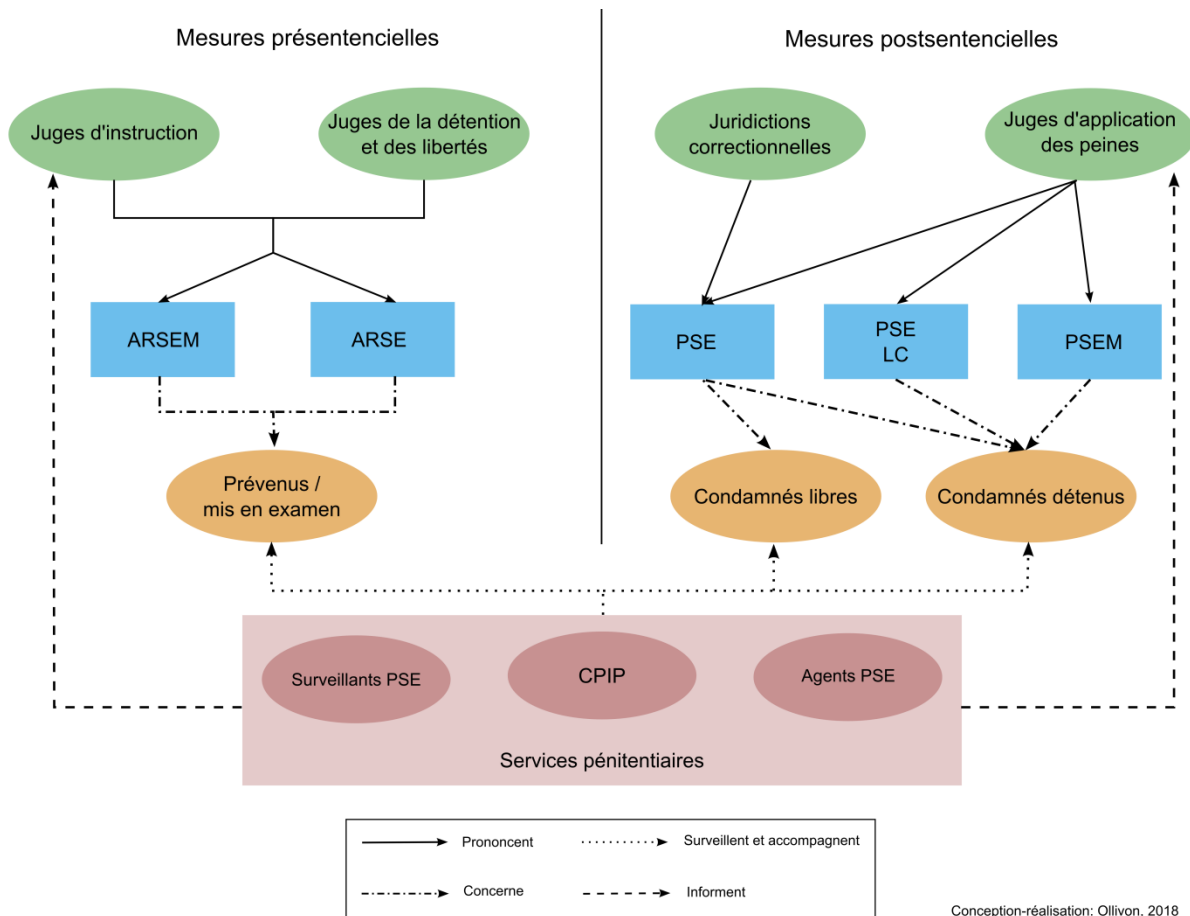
Mesures présentencielles

Mesures postsentencielles

Juges d'instruction

Juges de la détention et des libertés

Juridictions correctionnelles

Juges d'application des peines

ARSEM

ARSE

PSE

PSE LC

PSEM

Prévenus / mis en examen

Condamnés libres

Condamnés détenus

Surveillants PSE

CPIP

Agents PSE

Services pénitentiaires

Prononcent

Surveillent et accompagnent

Concerne

Informent

Conception-réalisation: Ollivon, 2018